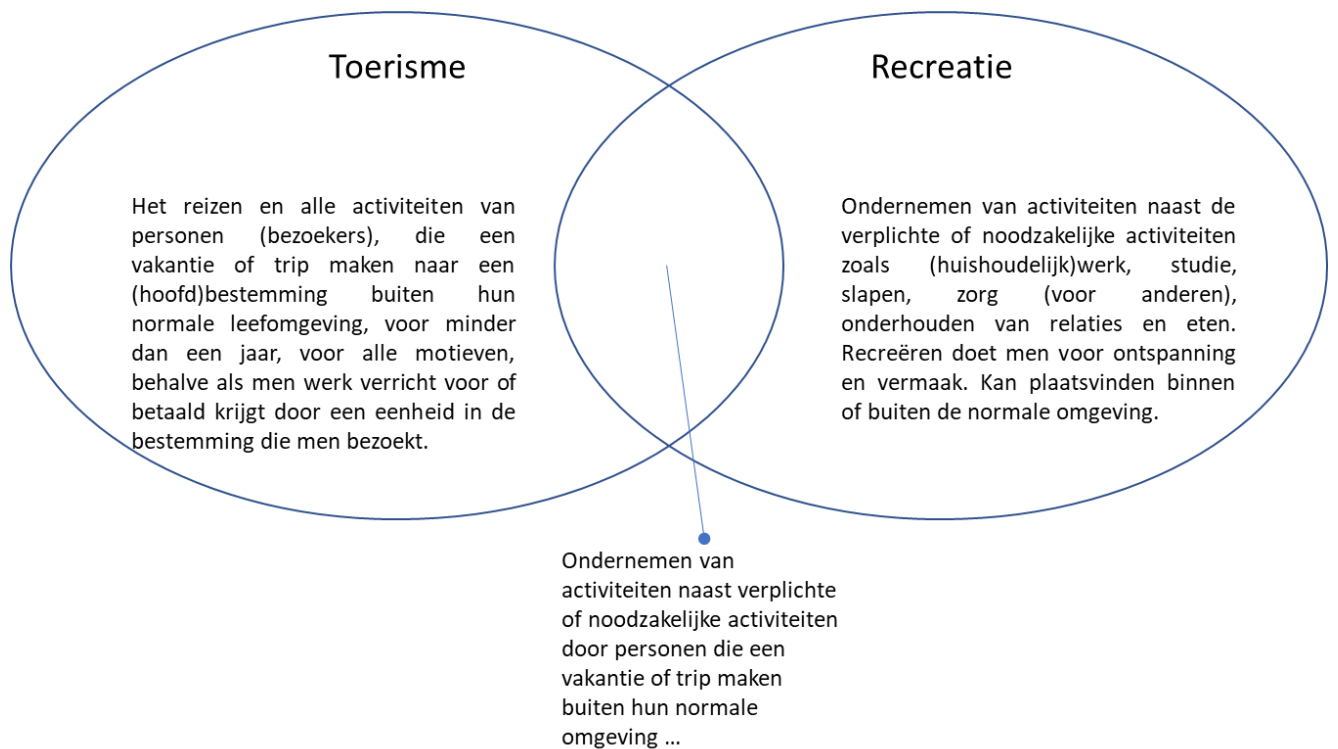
Toerisme

Recreatie

Het reizen en alle activiteiten van personen (bezoekers), die een vakantie of trip maken naar een (hoofd)bestemming buiten hun normale leefomgeving, voor minder dan een jaar, voor alle motieven, behalve als men werk verricht voor of betaald krijgt door een eenheid in de bestemming die men bezoekt.

Ondernemen van activiteiten naast de verplichte of noodzakelijke activiteiten zoals (huishoudelijk)werk, studie, slapen, zorg (voor anderen), onderhouden van relaties en eten. Recreëren doet men voor ontspanning en vermaak. Kan plaatsvinden binnen of buiten de normale omgeving.

Ondernemen van activiteiten naast verplichte of noodzakelijke activiteiten door personen die een vakantie of trip maken buiten hun normale omgeving …